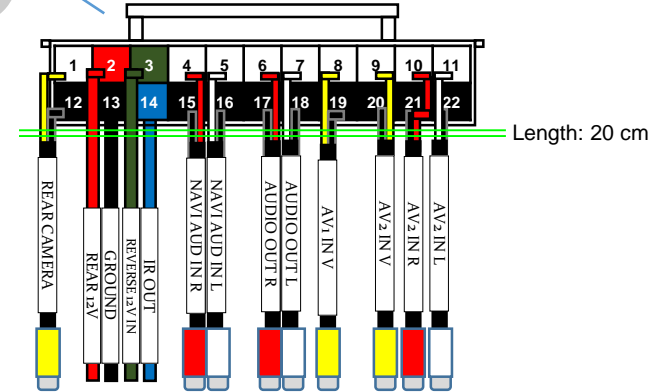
1 2 3 4 5 6 7 8 9 10 11
12 13 14 15 16 17 18 19 20 21 22

Length: 20 cm

REAR CAMERA
REAR 12V
GROUND
REVERSE 12V IN
IR OUT
NAVI AUD IN R
NAVI AUD IN L
AUDIO OUT R
AUDIO OUT L
AV1 IN V
AV2 IN V
AV2 IN R
AV2 IN L